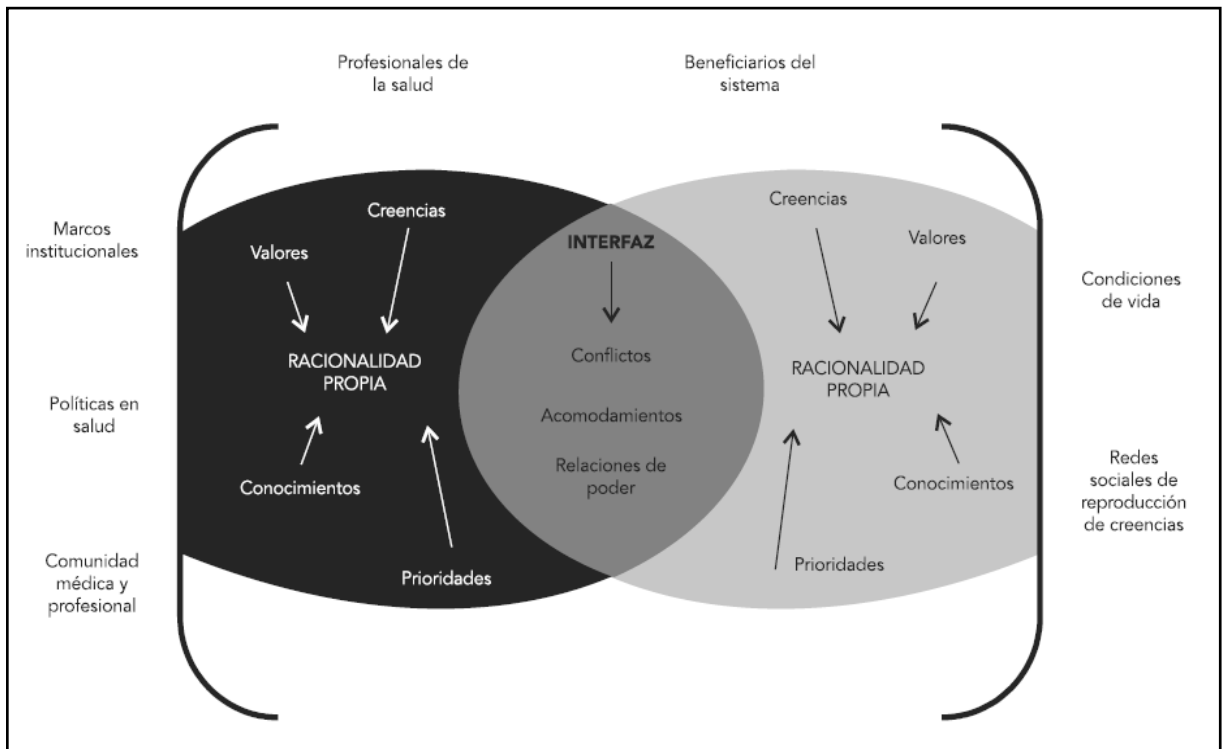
Profesionales de la salud

Beneficiarios del sistema

Marcos institucionales

Políticas en salud

Comunidad médica y profesional

Creencias

Valores

RACIONALIDAD PROPIA

Conocimientos

Prioridades

INTERFAZ

Conflictos

Acomodamientos

Relaciones de poder

Creencias

Valores

RACIONALIDAD PROPIA

Conocimientos

Prioridades

Condiciones de vida

Redes sociales de reproducción de creencias